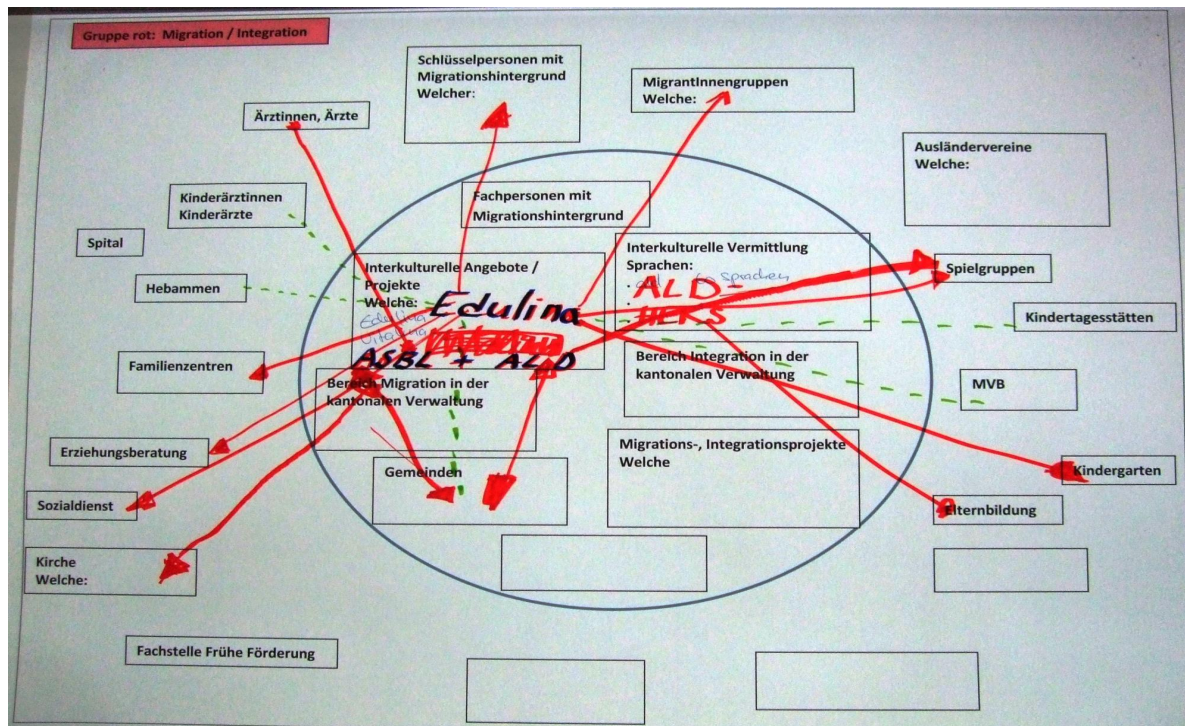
Gruppe rot: Migration / Integration

Schlüsselpersonen mit Migrationshintergrund
Welcher:

MigrantInnengruppen
Welche:

Ärztinnen, Ärzte

Ausländervereine
Welche:

Kinderärztinnen
Kinderärzte

Fachpersonen mit Migrationshintergrund

Spital

Interkulturelle Vermittlung
Sprachen:
· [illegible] 6 Sprachen
·

Spielgruppen

Interkulturelle Angebote / Projekte
Welche:
Edulina
Edulina
Vitalina
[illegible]
ASBL + ALD

Hebammen

ALD-
HEKS

Kindertagesstätten

Familienzentren

Bereich Integration in der kantonalen Verwaltung

Bereich Migration in der kantonalen Verwaltung

MVB

Erziehungsberatung

Migrations-, Integrationsprojekte
Welche

Kindergarten

Gemeinden

Sozialdienst

Elternbildung

Kirche
Welche:

Fachstelle Frühe Förderung